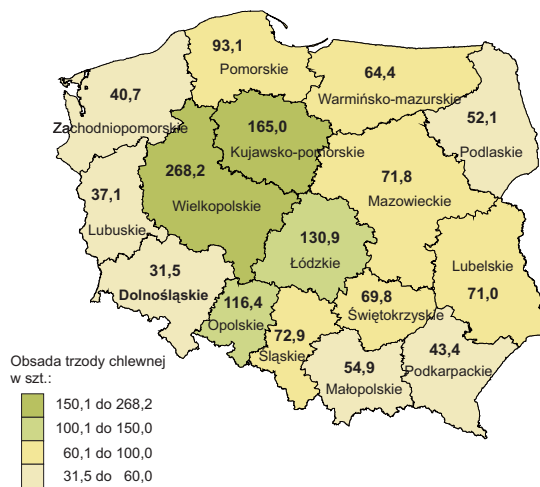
93,1
Pomorskie

64,4
Warmińsko-mazurskie

40,7
Zachodniopomorskie

165,0
Kujawsko-pomorskie

52,1
Podlaskie

268,2
Wielkopolskie

71,8
Mazowieckie

37,1
Lubuskie

130,9
Łódzkie

Lubelskie
71,0

31,5
Dolnośląskie

116,4
Opolskie

69,8
Świętokrzyskie

72,9
Śląskie

54,9
Małopolskie

43,4
Podkarpackie

Obsada trzody chlewnej w szt.:
150,1 do 268,2
100,1 do 150,0
60,1 do 100,0
31,5 do 60,0